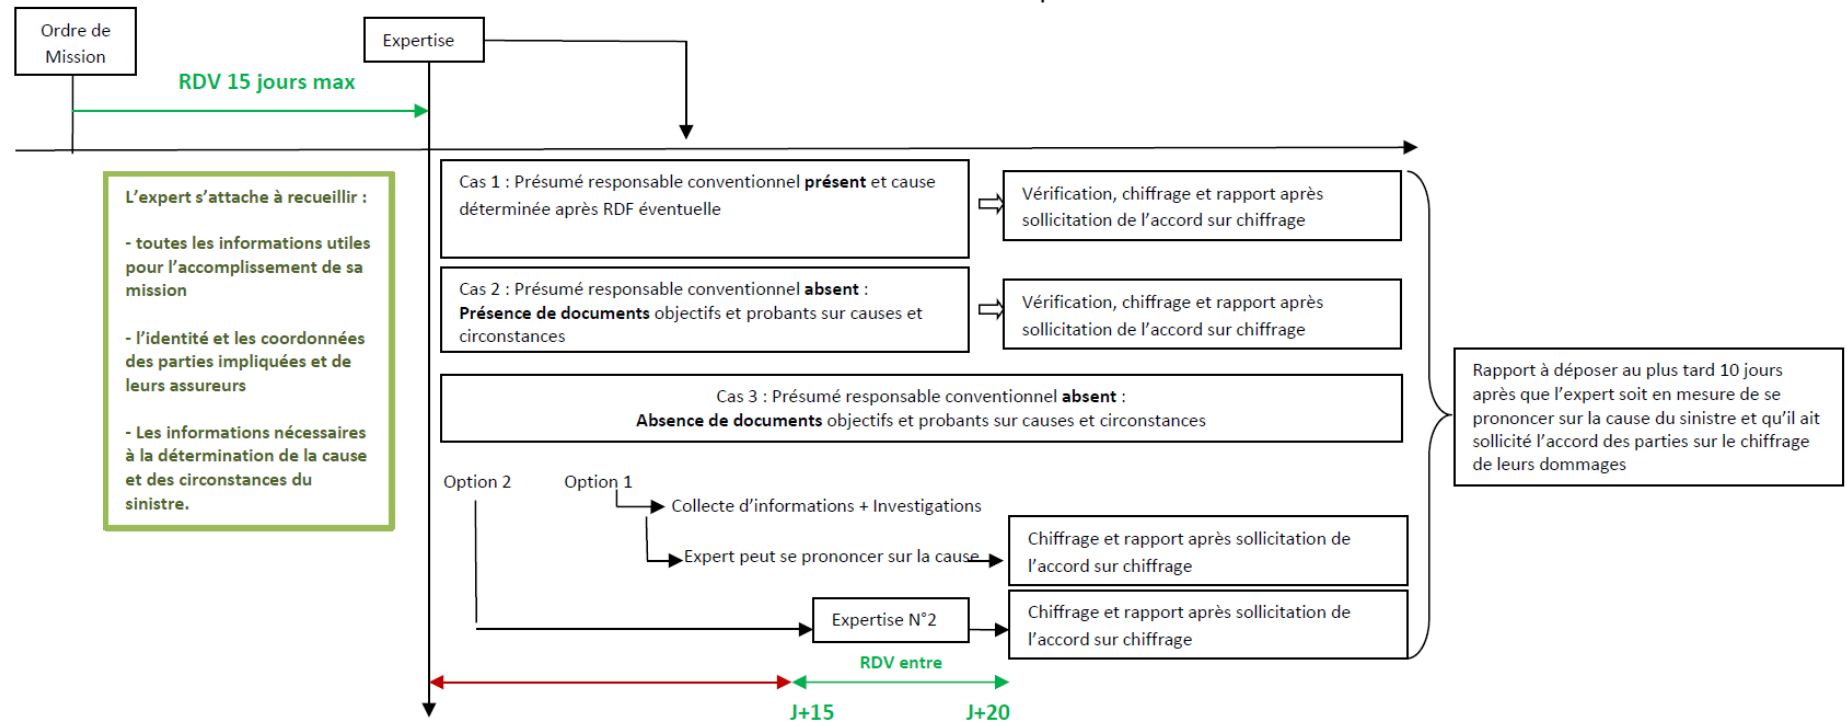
Ordre de Mission

Expertise

RDV 15 jours max

L'expert s'attache à recueillir :

- toutes les informations utiles pour l'accomplissement de sa mission

- l'identité et les coordonnées des parties impliquées et de leurs assureurs

- Les informations nécessaires à la détermination de la cause et des circonstances du sinistre.

Cas 1 : Présumé responsable conventionnel **présent** et cause déterminée après RDF éventuelle

Vérification, chiffrage et rapport après sollicitation de l'accord sur chiffrage

Cas 2 : Présumé responsable conventionnel **absent** : **Présence de documents** objectifs et probants sur causes et circonstances

Vérification, chiffrage et rapport après sollicitation de l'accord sur chiffrage

Cas 3 : Présumé responsable conventionnel **absent** : **Absence de documents** objectifs et probants sur causes et circonstances

Option 2

Option 1

Collecte d'informations + Investigations

Expert peut se prononcer sur la cause

Chiffrage et rapport après sollicitation de l'accord sur chiffrage

Expertise N°2

Chiffrage et rapport après sollicitation de l'accord sur chiffrage

Rapport à déposer au plus tard 10 jours après que l'expert soit en mesure de se prononcer sur la cause du sinistre et qu'il ait sollicité l'accord des parties sur le chiffrage de leurs dommages

RDV entre

J+15

J+20